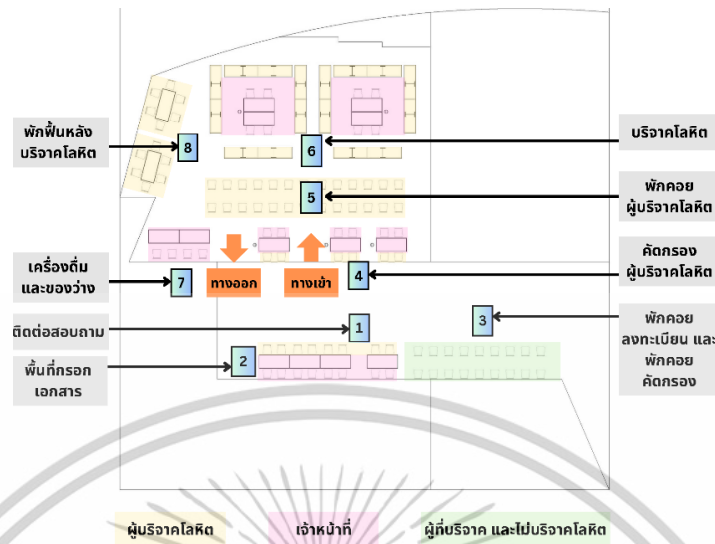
พักฟื้นหลัง
บริจาคโลหิต

8

6

บริจาคโลหิต

5

พักคอย
ผู้บริจาคโลหิต

ทางออก

ทางเข้า

4

คัดกรอง
ผู้บริจาคโลหิต

เครื่องดื่ม
และของว่าง

7

ติดต่อสอบถาม

1

3

พักคอย
ลงทะเบียน และ
พักคอย
คัดกรอง

พื้นที่กรอก
เอกสาร

2

ผู้บริจาคโลหิต

เจ้าหน้าที่

ผู้ที่บริจาค และไม่บริจาคโลหิต